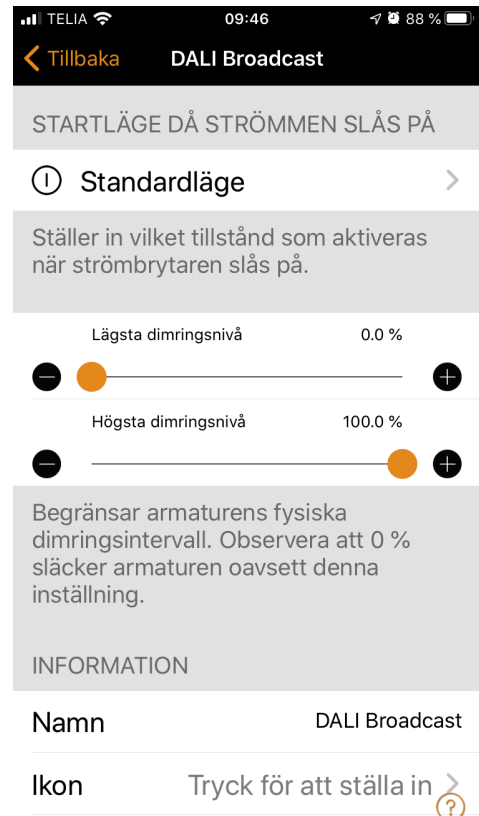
TELIA 09:46 88 %

Tillbaka DALI Broadcast

STARTLÄGE DÅ STRÖMMEN SLÅS PÅ

Standardläge

Ställer in vilket tillstånd som aktiveras när strömbrytaren slås på.

Lägsta dimringsnivå 0.0 %

Högsta dimringsnivå 100.0 %

Begränsar armaturens fysiska dimringsintervall. Observera att 0 % släcker armaturen oavsett denna inställning.

INFORMATION

Namn DALI Broadcast

Ikon Tryck för att ställa in

?